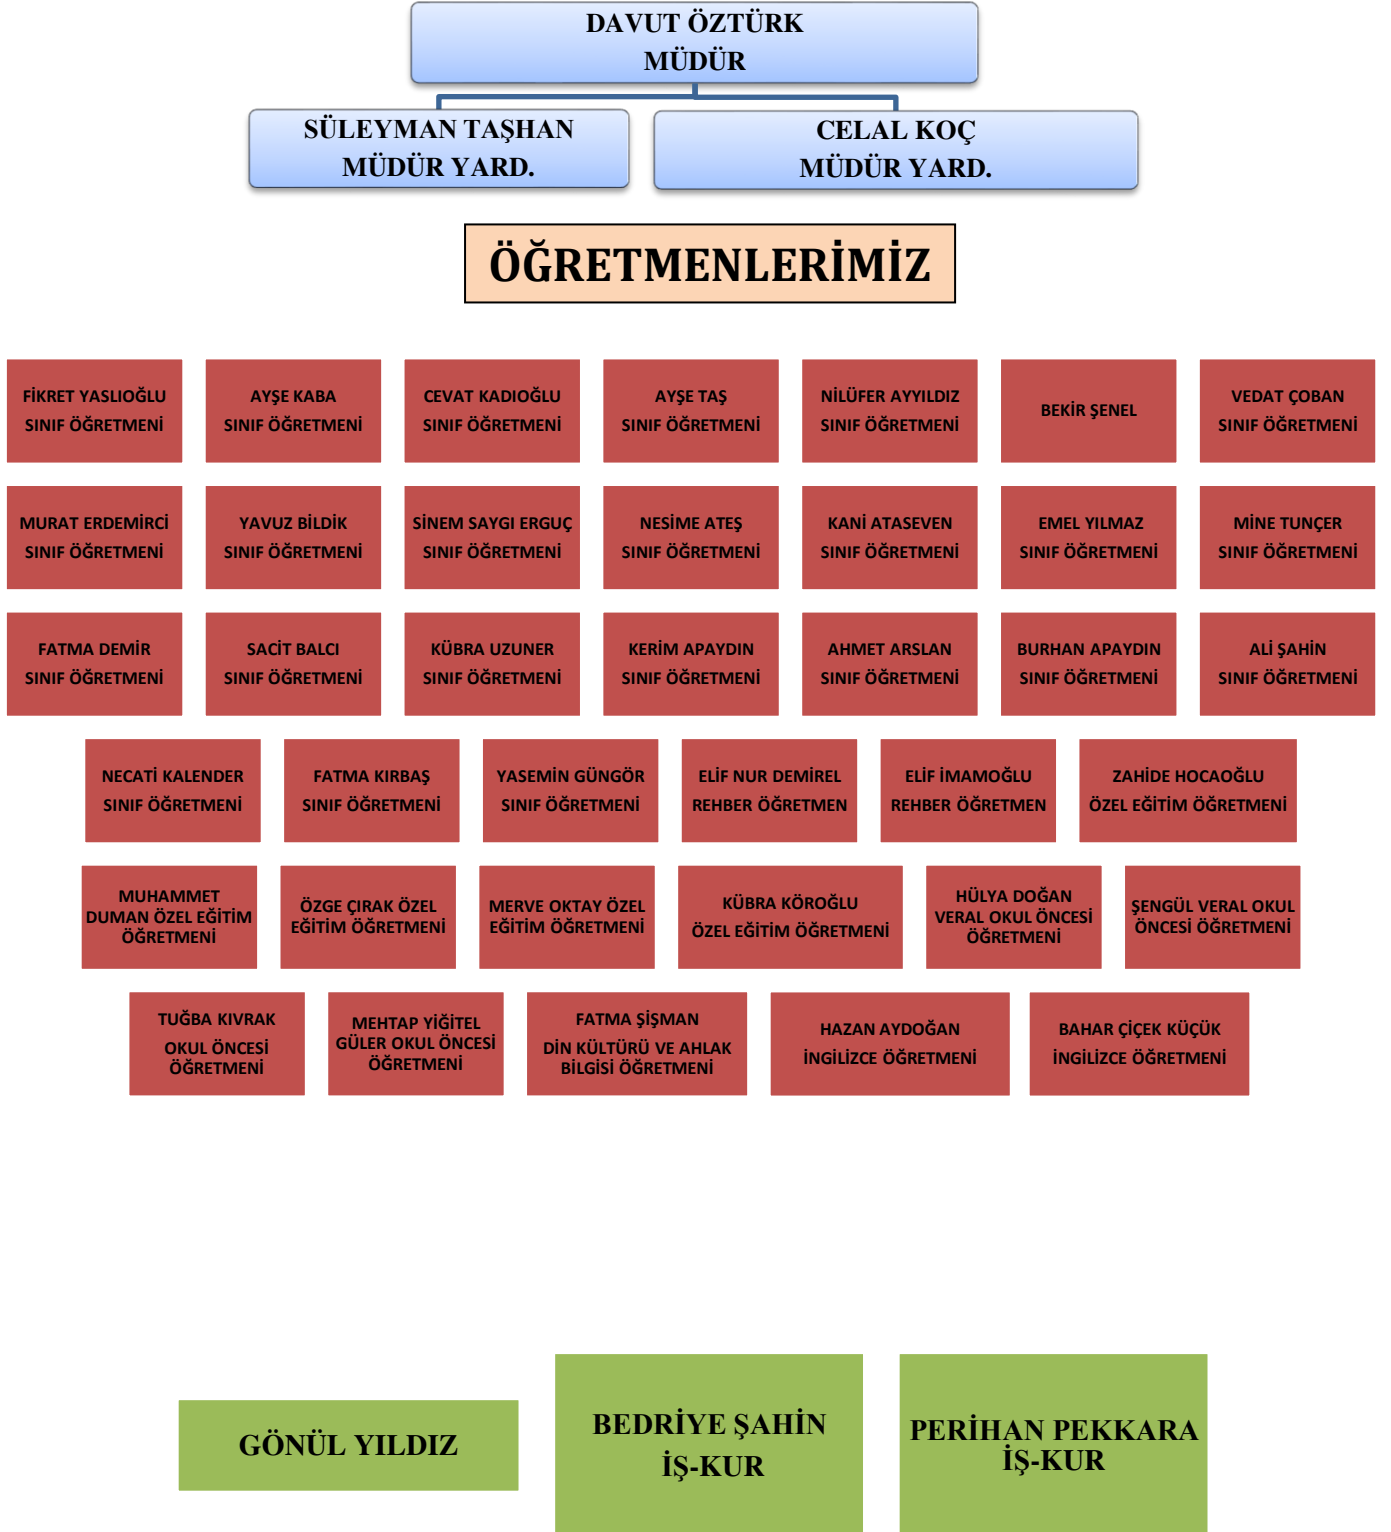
DAVUT ÖZTÜRK
MÜDÜR

SÜLEYMAN TAŞHAN
MÜDÜR YARD.

CELAL KOÇ
MÜDÜR YARD.

ÖĞRETMENLERİMİZ

FİKRET YASLIOĞLU
SINIF ÖĞRETMENİ

AYŞE KABA
SINIF ÖĞRETMENİ

CEVAT KADIOĞLU
SINIF ÖĞRETMENİ

AYŞE TAŞ
SINIF ÖĞRETMENİ

NİLÜFER AYYILDIZ
SINIF ÖĞRETMENİ

BEKİR ŞENEL

VEDAT ÇOBAN
SINIF ÖĞRETMENİ

MURAT ERDEMİRCİ
SINIF ÖĞRETMENİ

YAVUZ BİLDİK
SINIF ÖĞRETMENİ

SİNEM SAYGI ERGUÇ
SINIF ÖĞRETMENİ

NESİME ATEŞ
SINIF ÖĞRETMENİ

KANİ ATASEVEN
SINIF ÖĞRETMENİ

EMEL YILMAZ
SINIF ÖĞRETMENİ

MİNE TUNÇER
SINIF ÖĞRETMENİ

FATMA DEMİR
SINIF ÖĞRETMENİ

SACİT BALCI
SINIF ÖĞRETMENİ

KÜBRA UZUNER
SINIF ÖĞRETMENİ

KERİM APAYDIN
SINIF ÖĞRETMENİ

AHMET ARSLAN
SINIF ÖĞRETMENİ

BURHAN APAYDIN
SINIF ÖĞRETMENİ

ALİ ŞAHİN
SINIF ÖĞRETMENİ

NECATİ KALENDER
SINIF ÖĞRETMENİ

FATMA KIRBAŞ
SINIF ÖĞRETMENİ

YASEMİN GÜNGÖR
SINIF ÖĞRETMENİ

ELİF NUR DEMİREL
REHBER ÖĞRETMEN

ELİF İMAMOĞLU
REHBER ÖĞRETMEN

ZAHİDE HOCAOĞLU
ÖZEL EĞİTİM ÖĞRETMENİ

MUHAMMET DUMAN ÖZEL EĞİTİM ÖĞRETMENİ

ÖZGE ÇIRAK ÖZEL EĞİTİM ÖĞRETMENİ

MERVE OKTAY ÖZEL EĞİTİM ÖĞRETMENİ

KÜBRA KÖROĞLU
ÖZEL EĞİTİM ÖĞRETMENİ

HÜLYA DOĞAN VERAL OKUL ÖNCESİ ÖĞRETMENİ

ŞENGÜL VERAL OKUL ÖNCESİ ÖĞRETMENİ

TUĞBA KIVRAK
OKUL ÖNCESİ ÖĞRETMENİ

MEHTAP YİĞİTEL GÜLER OKUL ÖNCESİ ÖĞRETMENİ

FATMA ŞİŞMAN
DİN KÜLTÜRÜ VE AHLAK BİLGİSİ ÖĞRETMENİ

HAZAN AYDOĞAN
İNGİLİZCE ÖĞRETMENİ

BAHAR ÇİÇEK KÜÇÜK
İNGİLİZCE ÖĞRETMENİ

GÖNÜL YILDIZ

BEDRİYE ŞAHİN
İŞ-KUR

PERİHAN PEKKARA
İŞ-KUR